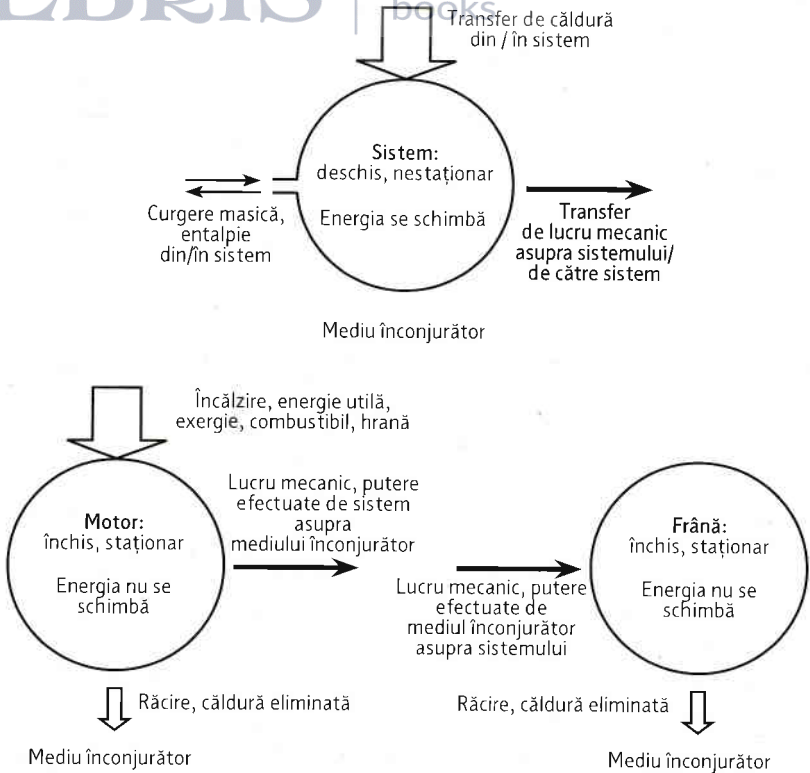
LIBRIS books

Transfer de căldură din / în sistem

Sistem: deschis, nestaționar

Energia se schimbă

Curgere masică, entalpie din/în sistem

Transfer de lucru mecanic asupra sistemului/ de către sistem

Mediu înconjurător

Încălzire, energie utilă, exergie, combustibil, hrană

Motor: închis, staționar

Energia nu se schimbă

Lucru mecanic, putere efectuate de sistem asupra mediului înconjurător

Lucru mecanic, putere efectuate de mediul înconjurător asupra sistemului

Frână: închis, staționar

Energia nu se schimbă

Răcire, căldură eliminată

Mediu înconjurător

Răcire, căldură eliminată

Mediu înconjurător